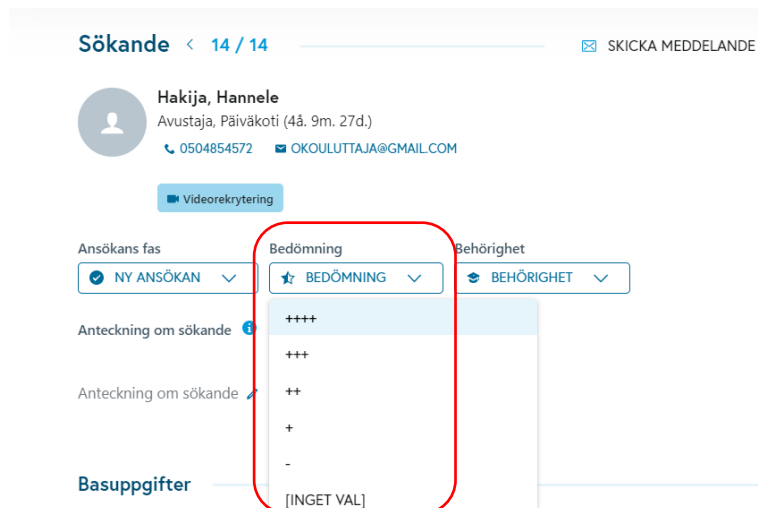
Sökande < 14 / 14

SKICKA MEDDELANDE

Hakija, Hannele
Avustaja, Päiväkoti (4å. 9m. 27d.)
0504854572 OKOULUTTAJA@GMAIL.COM

Videorekrytering

Ansökans fas
NY ANSÖKAN

Bedömning
BEDÖMNING

Behörighet
BEHÖRIGHET

++++
+++
++
+
-
[INGET VAL]

Anteckning om sökande

Anteckning om sökande

Basuppgifter